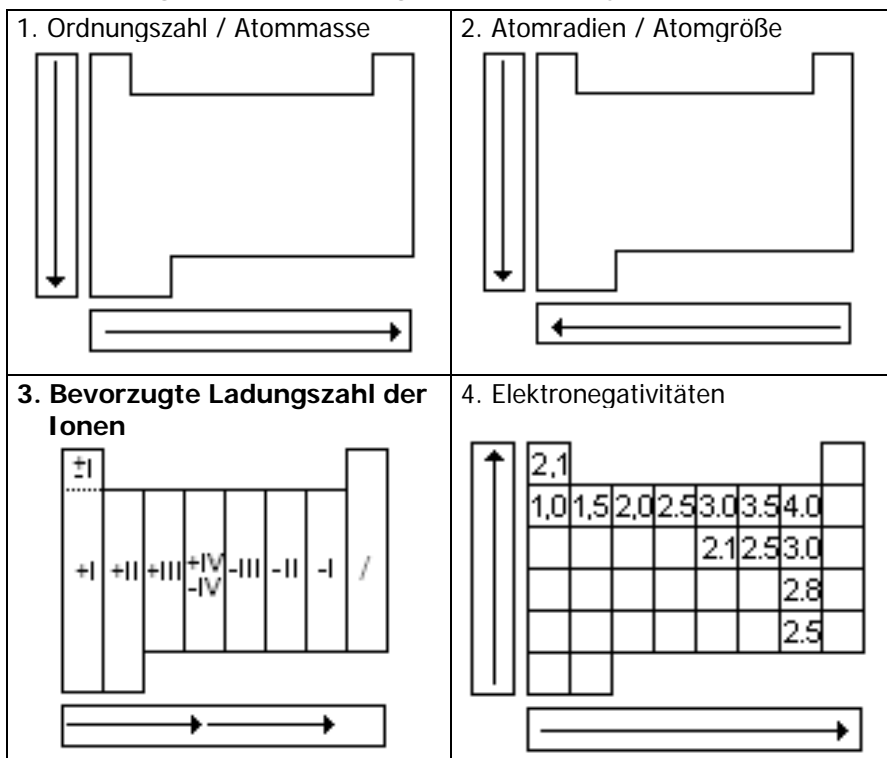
1. Ordnungszahl / Atommasse

2. Atomradien / Atomgröße

**3. Bevorzugte Ladungszahl der Ionen**

±I

+I +II +III +IV -IV -III -II -I /

4. Elektronegativitäten

2,1

1,0 1,5 2,0 2.5 3.0 3.5 4.0

2.1 2.5 3.0

2.8

2.5